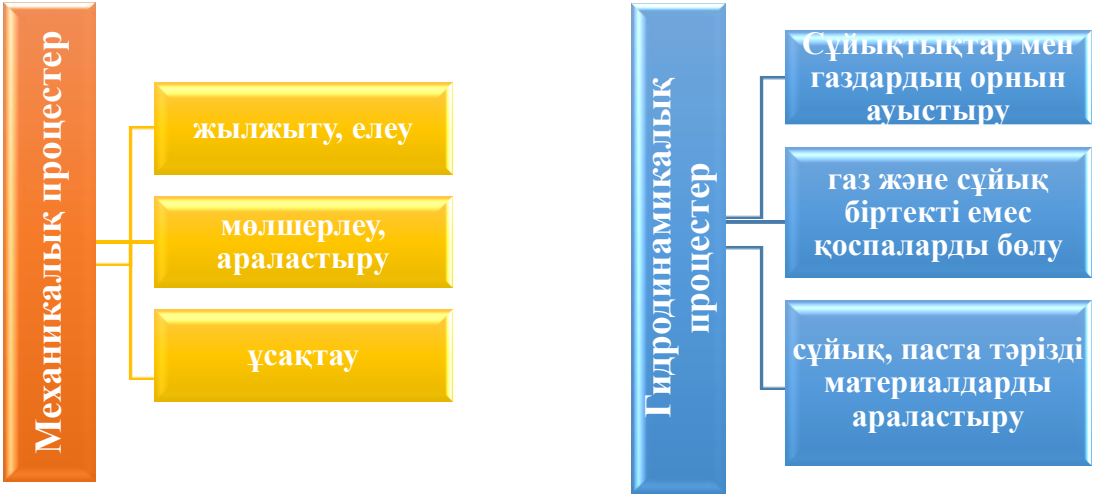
Механикалық процестер

жылжыту, елеу

мөлшерлеу, араластыру

ұсақтау

Гидродинамикалық процестер

Сұйықтықтар мен газдардың орнын ауыстыру

газ және сұйық біртекті емес қоспаларды бөлу

сұйық, паста тәрізді материалдарды араластыру